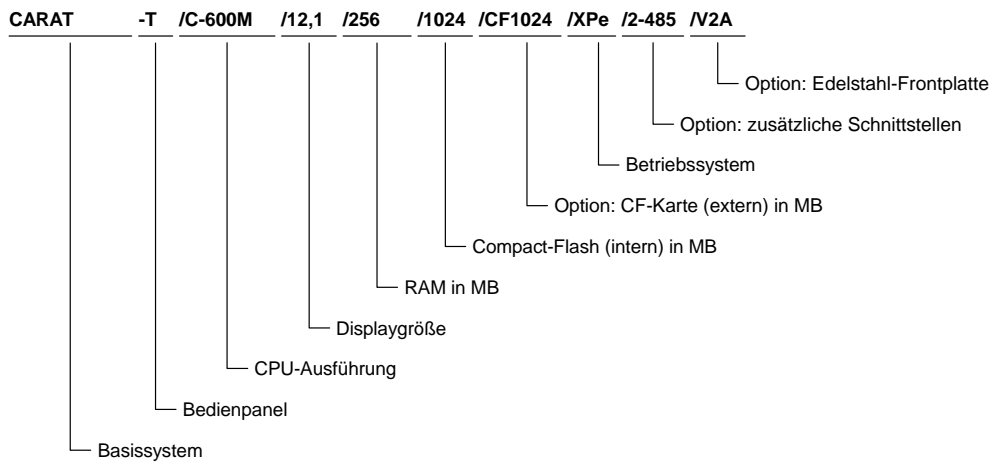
CARAT -T /C-600M /12,1 /256 /1024 /CF1024 /XPe /2-485 /V2A

Option: Edelstahl-Frontplatte

Option: zusätzliche Schnittstellen

Betriebssystem

Option: CF-Karte (extern) in MB

Compact-Flash (intern) in MB

RAM in MB

Displaygröße

CPU-Ausführung

Bedienpanel

Basissystem